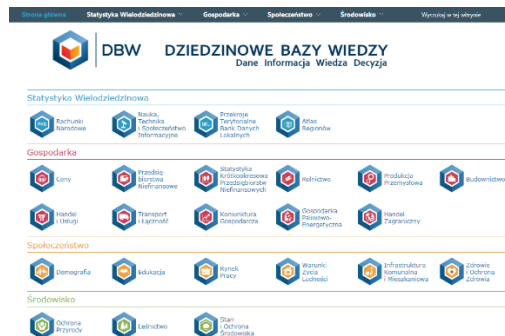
Strona główna Statystyka Wielodziedzinowa Gospodarka Społeczeństwo Środowisko Wyszukaj w tej witrynie

DBW DZIEDZINOWE BAZY WIEDZY
Dane Informacja Wiedza Decyzja

Statystyka Wielodziedzinowa

Rachunki Narodowe
Nauka, Technika i Społeczeństwo Informacyjne
Przekroje Terytorialne Bank Danych Lokalnych
Atlas Regionów

Gospodarka

Ceny
Przedsiębiorstwa Niefinansowe
Statystyka Krótkookresowa Przedsiębiorstw Niefinansowych
Rolnictwo
Produkcja Przemysłowa
Budownictwo
Handel i Usługi
Transport i Łączność
Koniunktura Gospodarcza
Gospodarka Paliwowo-Energetyczna
Handel Zagraniczny

Społeczeństwo

Demografia
Edukacja
Rynek Pracy
Warunki Życia Ludności
Infrastruktura Komunalna i Mieszkaniowa
Zdrowie i Ochrona Zdrowia

Środowisko

Ochrona Przyrody
Leśnictwo
Stan i Ochrona Środowiska